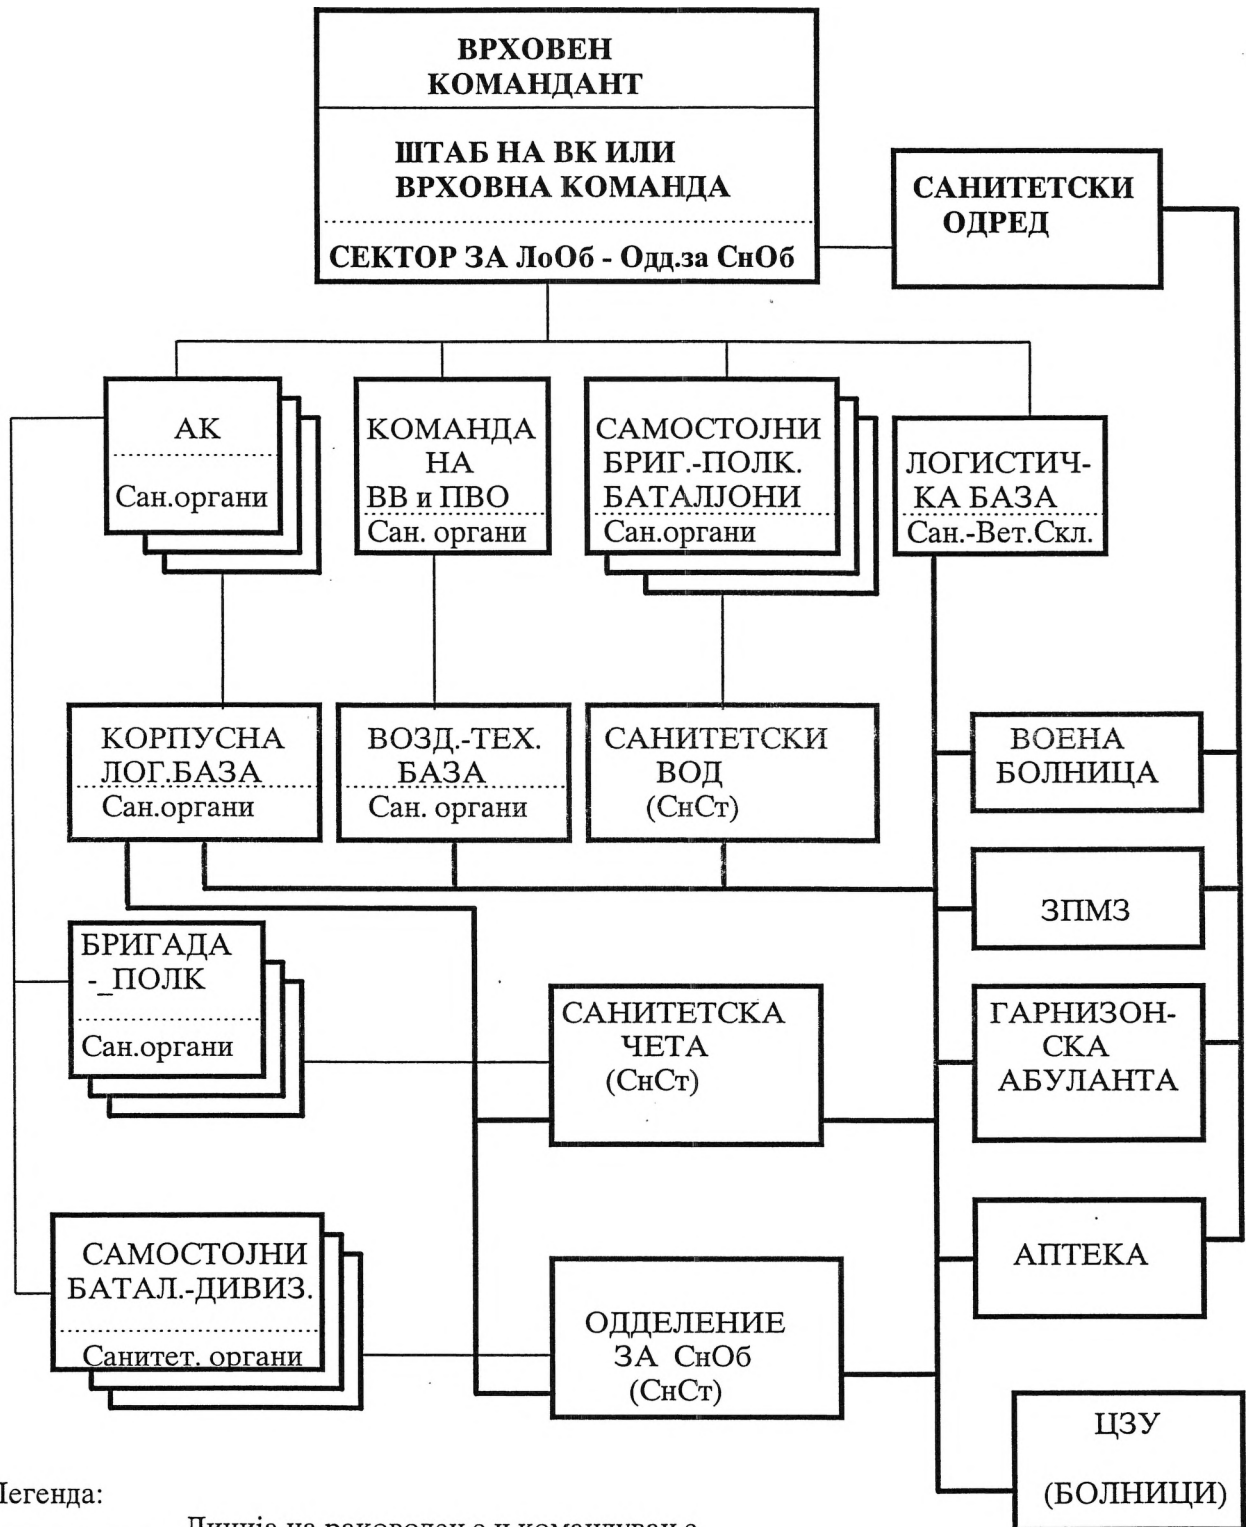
ВРХОВЕН КОМАНДАНТ

ШТАБ НА ВК ИЛИ ВРХОВНА КОМАНДА

СЕКТОР ЗА ЛоОб - Одд.за СнОб

САНИТЕТСКИ ОДРЕД

АК

Сан.органи

КОМАНДА НА ВВ и ПВО

Сан. органи

САМОСТОЈНИ БРИГ.-ПОЛК. БАТАЛЈОНИ

Сан.органи

ЛОГИСТИЧКА БАЗА

Сан.-Вет.Скл.

КОРПУСНА ЛОГ.БАЗА

Сан.органи

ВОЗД.-ТЕХ. БАЗА

Сан. органи

САНИТЕТСКИ ВОД (СнСт)

ВОЕНА БОЛНИЦА

ЗПМЗ

БРИГАДА -_ПОЛК

Сан.органи

САНИТЕТСКА ЧЕТА (СнСт)

ГАРНИЗОНСКА АБУЛАНТА

АПТЕКА

САМОСТОЈНИ БАТАЛ.-ДИВИЗ.

Санитет. органи

ОДДЕЛЕНИЕ ЗА СнОб (СнСт)

ЦЗУ

(БОЛНИЦИ)

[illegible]егенда:

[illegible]